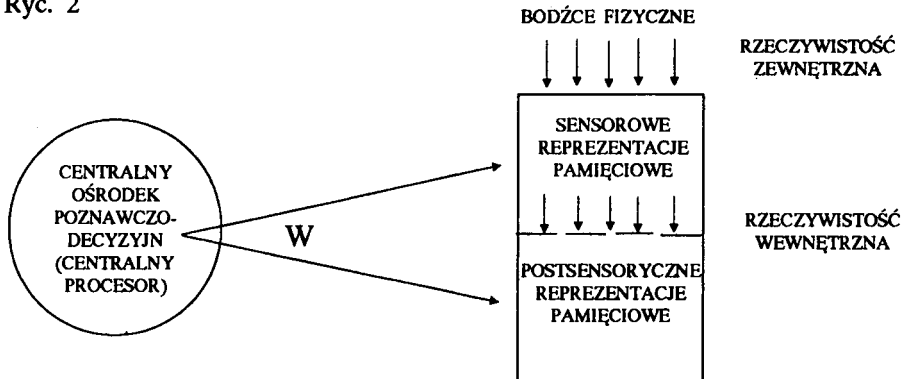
Ryc. 2

BODŹCE FIZYCZNE

RZECZYWISTOŚĆ ZEWNĘTRZNA

SENSOROWE REPREZENTACJE PAMIĘCIOWE

CENTRALNY OŚRODEK POZNAWCZO-DECYZYJN (CENTRALNY PROCESOR)

W

RZECZYWISTOŚĆ WEWNĘTRZNA

POSTSENSORYCZNE REPREZENTACJE PAMIĘCIOWE